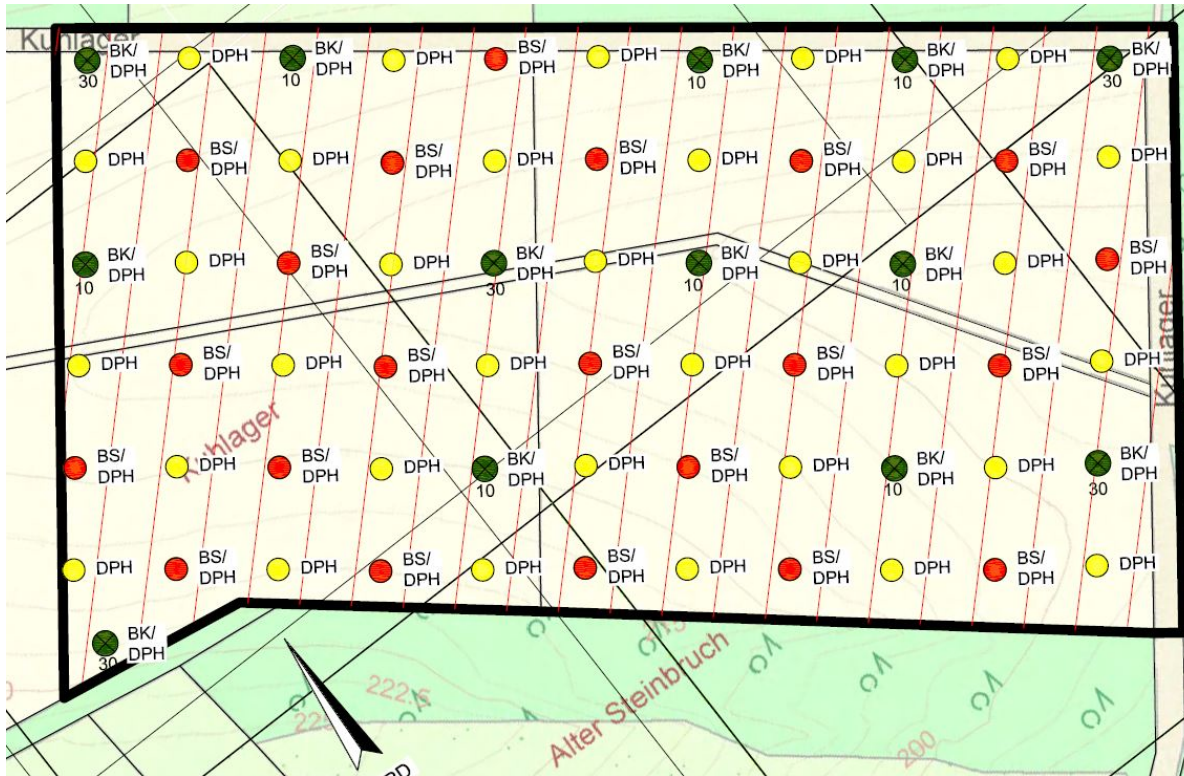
Kuhlager

BK/ DPH 30
DPH
BK/ DPH 10
DPH
BS/ DPH
DPH
BK/ DPH 10
DPH
BK/ DPH 10
DPH
BK/ DPH 30

DPH
BS/ DPH
DPH
BS/ DPH
DPH
BS/ DPH
DPH
BS/ DPH
DPH
BS/ DPH
DPH

BK/ DPH 10
DPH
BS/ DPH
DPH
BK/ DPH 30
DPH
BK/ DPH 10
DPH
BK/ DPH 10
DPH
BS/ DPH

DPH
BS/ DPH
DPH
BS/ DPH
DPH
BS/ DPH
DPH
BS/ DPH
DPH
BS/ DPH
DPH

Kuhlager

BS/ DPH
DPH
Kuhlager
BS/ DPH
DPH
BK/ DPH 10
DPH
BS/ DPH
DPH
BK/ DPH 10
DPH
BK/ DPH 30

DPH
BS/ DPH
DPH
BS/ DPH
DPH
BS/ DPH
DPH
BS/ DPH
DPH
BS/ DPH
DPH

BK/ DPH 30

222,6
225
Alter Steinbruch
200
RD